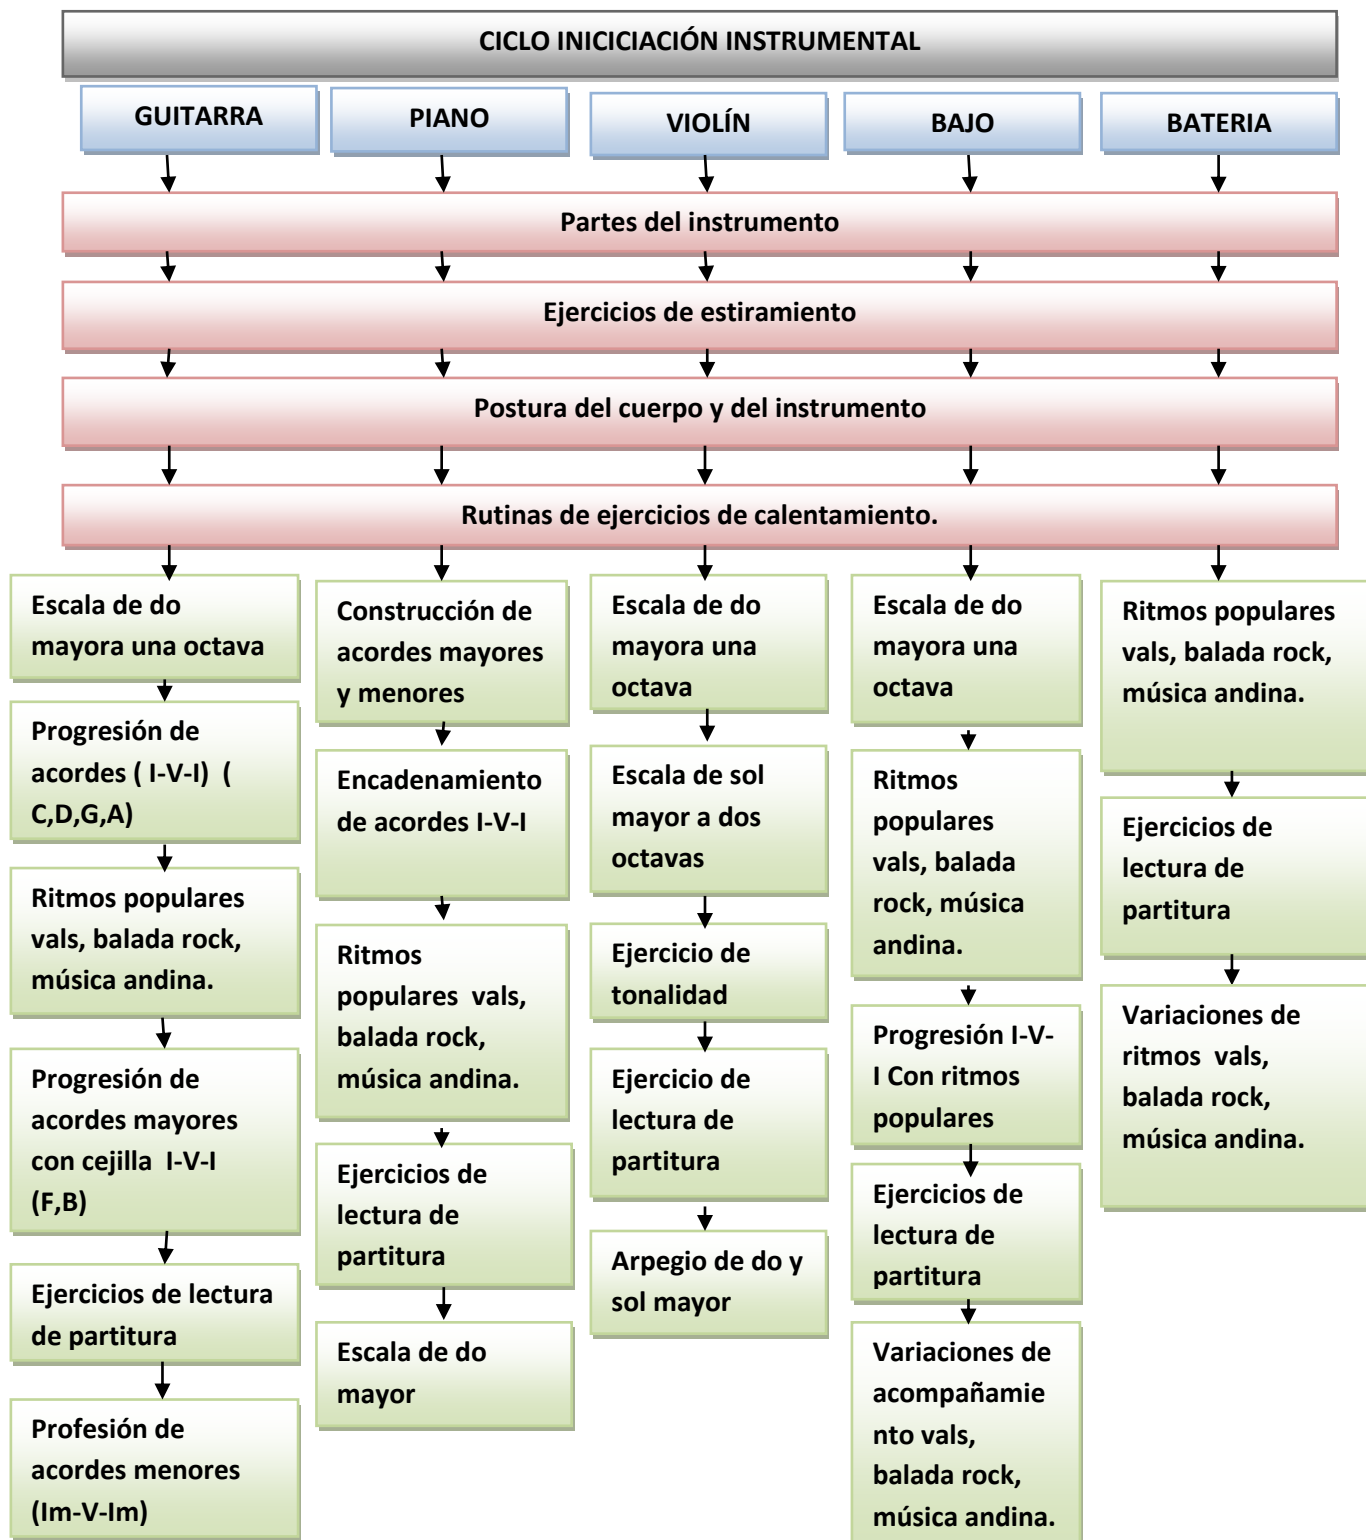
CICLO INICIACIÓN INSTRUMENTAL

GUITARRA

PIANO

VIOLÍN

BAJO

BATERIA

Partes del instrumento

Ejercicios de estiramiento

Postura del cuerpo y del instrumento

Rutinas de ejercicios de calentamiento.

Escala de do mayora una octava

Progresión de acordes ( I-V-I) ( C,D,G,A)

Ritmos populares vals, balada rock, música andina.

Progresión de acordes mayores con cejilla I-V-I (F,B)

Ejercicios de lectura de partitura

Profesión de acordes menores (Im-V-Im)

Construcción de acordes mayores y menores

Encadenamiento de acordes I-V-I

Ritmos populares vals, balada rock, música andina.

Ejercicios de lectura de partitura

Escala de do mayor

Escala de do mayora una octava

Escala de sol mayor a dos octavas

Ejercicio de tonalidad

Ejercicio de lectura de partitura

Arpegio de do y sol mayor

Escala de do mayora una octava

Ritmos populares vals, balada rock, música andina.

Progresión I-V-I Con ritmos populares

Ejercicios de lectura de partitura

Variaciones de acompañamiento vals, balada rock, música andina.

Ritmos populares vals, balada rock, música andina.

Ejercicios de lectura de partitura

Variaciones de ritmos vals, balada rock, música andina.